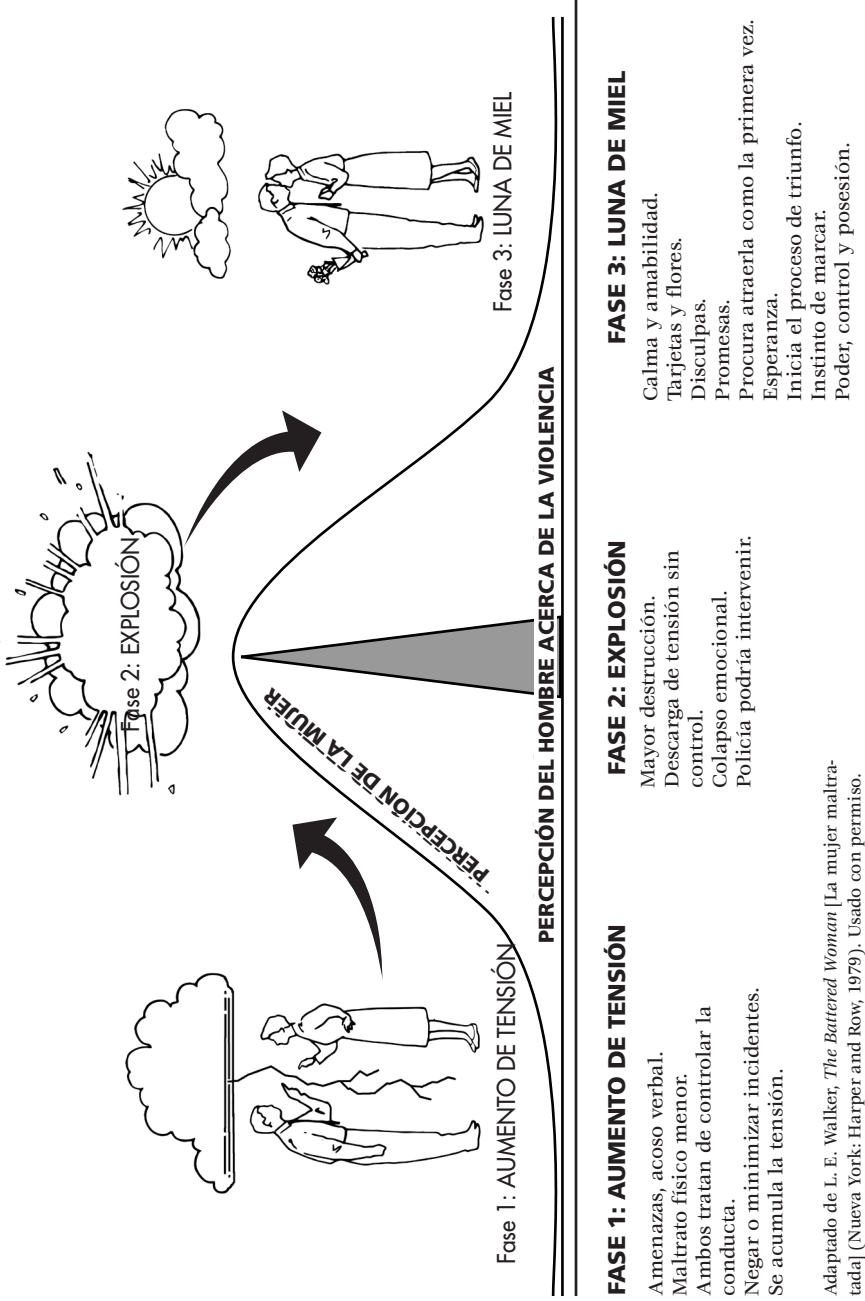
Fase 1: AUMENTO DE TENSIÓN

Fase 2: EXPLOSIÓN

Fase 3: LUNA DE MIEL

PERCEPCIÓN DE LA MUJER

PERCEPCIÓN DEL HOMBRE ACERCA DE LA VIOLENCIA

FASE 1: AUMENTO DE TENSIÓN

Amenazas, acoso verbal.
Maltrato físico menor.
Ambos tratan de controlar la conducta.
Negar o minimizar incidentes.
Se acumula la tensión.

FASE 2: EXPLOSIÓN

Mayor destrucción.
Descarga de tensión sin control.
Colapso emocional.
Policía podría intervenir.

FASE 3: LUNA DE MIEL

Calma y amabilidad.
Tarjetas y flores.
Disculpas.
Promesas.
Procura atraerla como la primera vez.
Esperanza.
Inicia el proceso de triunfo.
Instinto de marcar.
Poder, control y posesión.

Adaptado de L. E. Walker, *The Battered Woman* [La mujer maltratada] (Nueva York: Harper and Row, 1979). Usado con permiso.